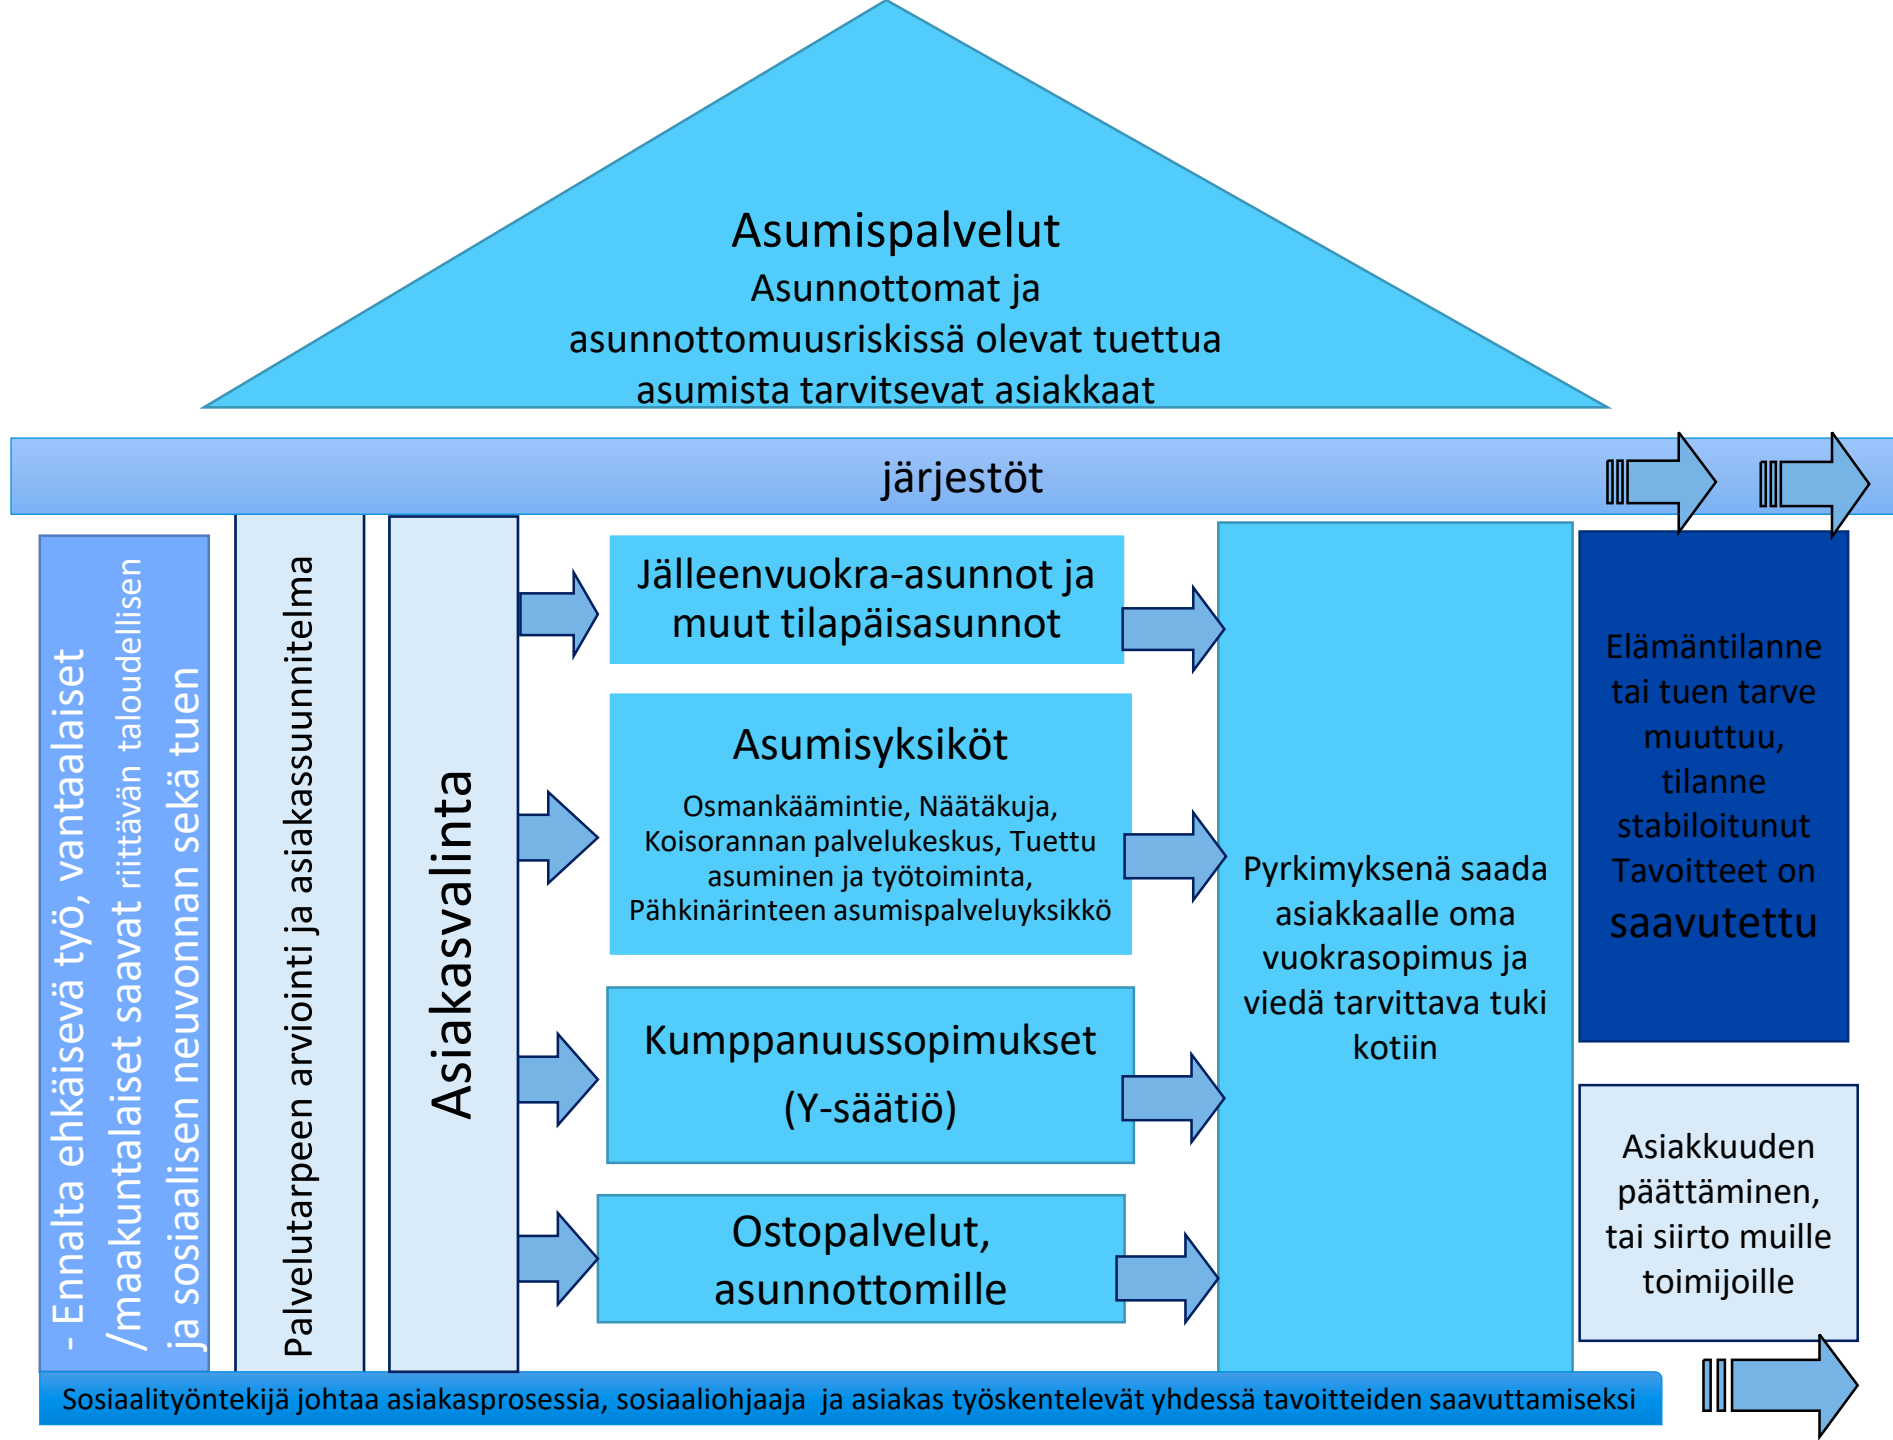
Asumispalvelut
Asunnottomat ja asunnottomuusriskissä olevat tuettua asumista tarvitsevat asiakkaat

järjestöt

- Ennalta ehkäisevä työ, vantaalaiset /maakuntalaiset saavat riittävän taloudellisen ja sosiaalisen neuvonnan sekä tuen

Palvelutarpeen arviointi ja asiakassuunnitelma

Asiakasvalinta

Jälleenvuokra-asunnot ja muut tilapäisasunnot

Asumisyksiköt

Osmankäämintie, Näätäkuja, Koisorannan palvelukeskus, Tuettu asuminen ja työtoiminta, Pähkinärinteen asumispalveluyksikkö

Kumppanuussopimukset (Y-säätiö)

Ostopalvelut, asunnottomille

Pyrkimyksenä saada asiakkaalle oma vuokrasopimus ja viedä tarvittava tuki kotiin

Elämäntilanne tai tuen tarve muuttuu, tilanne stabiloitunut Tavoitteet on saavutettu

Asiakkuuden päättäminen, tai siirto muille toimijoille

Sosiaalityöntekijä johtaa asiakasprosessia, sosiaaliohjaaja ja asiakas työskentelevät yhdessä tavoitteiden saavuttamiseksi